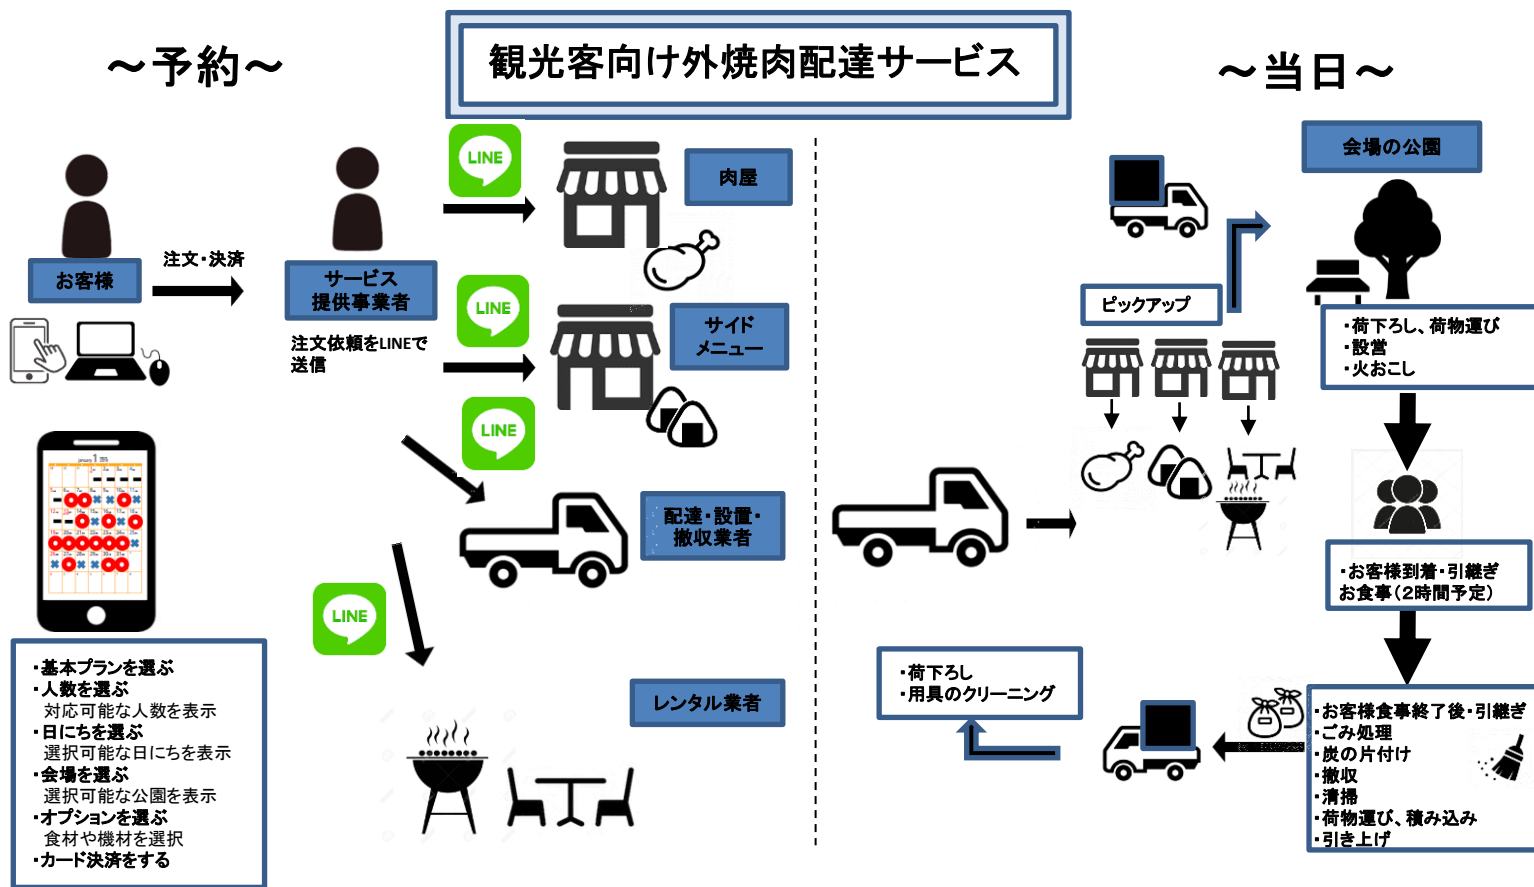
～予約～

観光客向け外焼肉配達サービス

～当日～

お客様

注文・決済

サービス提供事業者

注文依頼をLINEで送信

LINE

肉屋

LINE

サイドメニュー

LINE

配達・設置・撤収業者

LINE

レンタル業者

・基本プランを選ぶ
・人数を選ぶ
対応可能な人数を表示
・日にちを選ぶ
選択可能な日にちを表示
・会場を選ぶ
選択可能な公園を表示
・オプションを選ぶ
食材や機材を選択
・カード決済をする

会場の公園

ピックアップ

・荷下ろし、荷物運び
・設営
・火おこし

・お客様到着・引継ぎ
お食事（2時間予定）

・お客様食事終了後・引継ぎ
・ごみ処理
・炭の片付け
・撤収
・清掃
・荷物運び、積み込み
・引き上げ

・荷下ろし
・用具のクリーニング